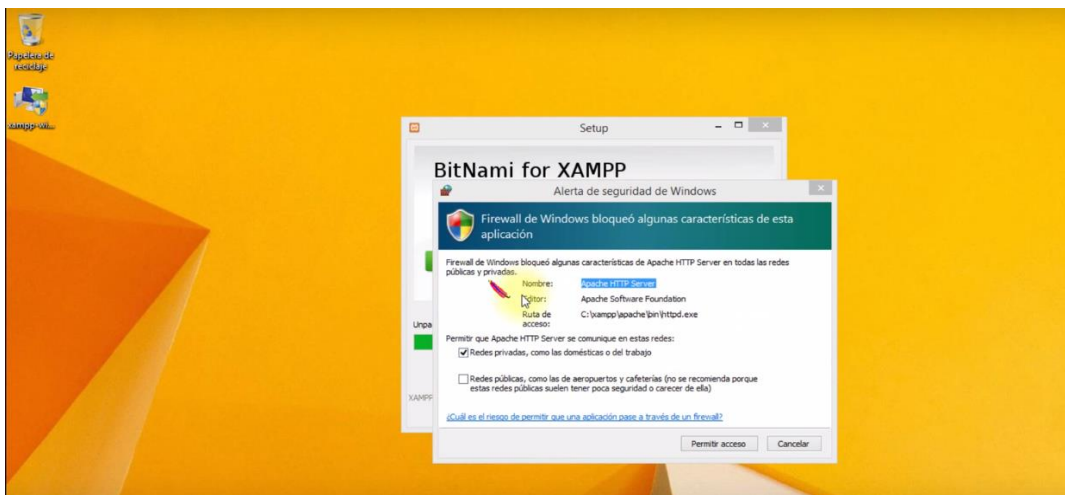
Papelera de reciclaje

xampp-wi...

Setup

BitNami for XAMPP

Unpa

XAMPP

Alerta de seguridad de Windows

Firewall de Windows bloqueó algunas características de esta aplicación

Firewall de Windows bloqueó algunas características de Apache HTTP Server en todas las redes públicas y privadas.

Nombre: Apache HTTP Server
Editor: Apache Software Foundation
Ruta de acceso: C:\xampp\apache\bin\httpd.exe

Permitir que Apache HTTP Server se comunique en estas redes:

Redes privadas, como las domésticas o del trabajo

Redes públicas, como las de aeropuertos y cafeterías (no se recomienda porque estas redes públicas suelen tener poca seguridad o carecer de ella)

¿Cuál es el riesgo de permitir que una aplicación pase a través de un firewall?

Permitir acceso
Cancelar